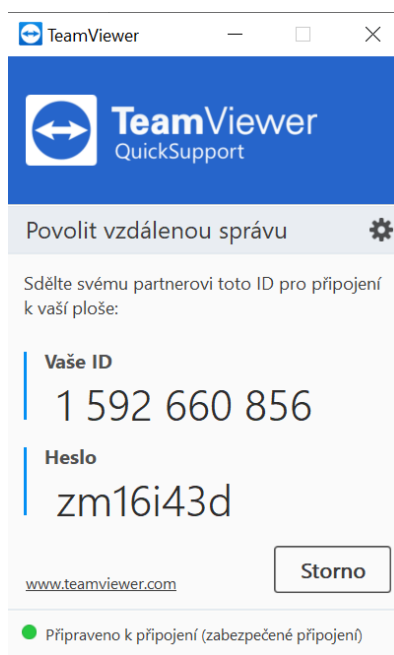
TeamViewer

TeamViewer
QuickSupport

Povolit vzdálenou správu

Sdělte svému partnerovi toto ID pro připojení k vaší ploše:

Vaše ID
1 592 660 856

Heslo
zm16i43d

www.teamviewer.com

Storno

Připraveno k připojení (zabezpečené připojení)